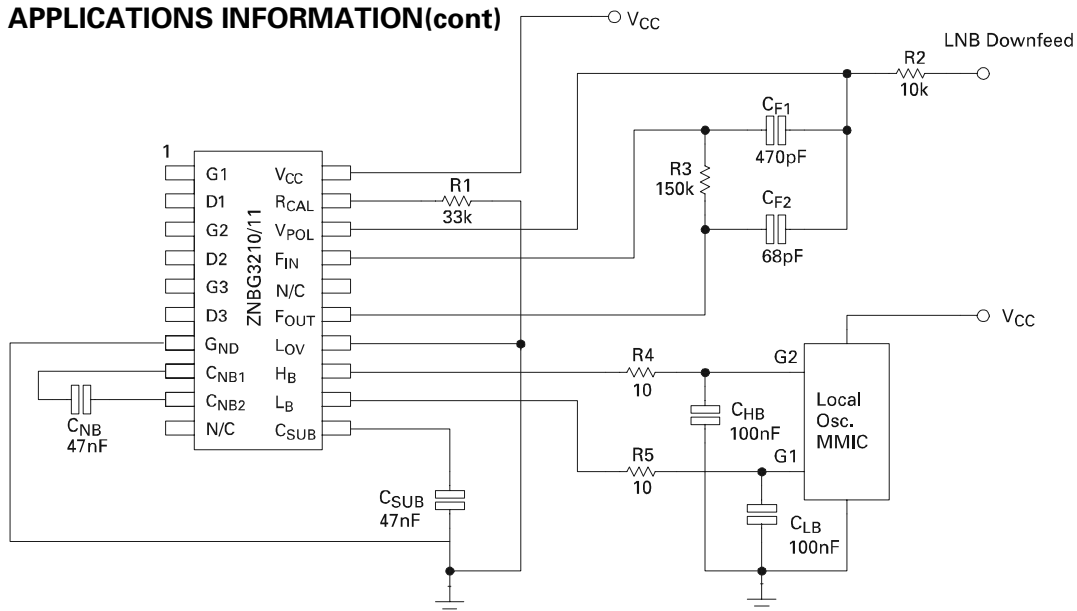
APPLICATIONS INFORMATION(cont)

$V_{CC}$

LNB Downfeed

R2
10k

$C_{F1}$
470pF

R3
150k

$C_{F2}$
68pF

1

G1
D1
G2
D2
G3
D3
$G_{ND}$
$C_{NB1}$
$C_{NB2}$
N/C

ZNBG3210/11

$V_{CC}$
$R_{CAL}$
$V_{POL}$
$F_{IN}$
N/C
$F_{OUT}$
$L_{OV}$
$H_B$
$L_B$
$C_{SUB}$

R1
33k

$C_{NB}$
47nF

$V_{CC}$

R4
10

G2

$C_{HB}$
100nF

Local
Osc.
MMIC

R5
10

G1

$C_{SUB}$
47nF

$C_{LB}$
100nF